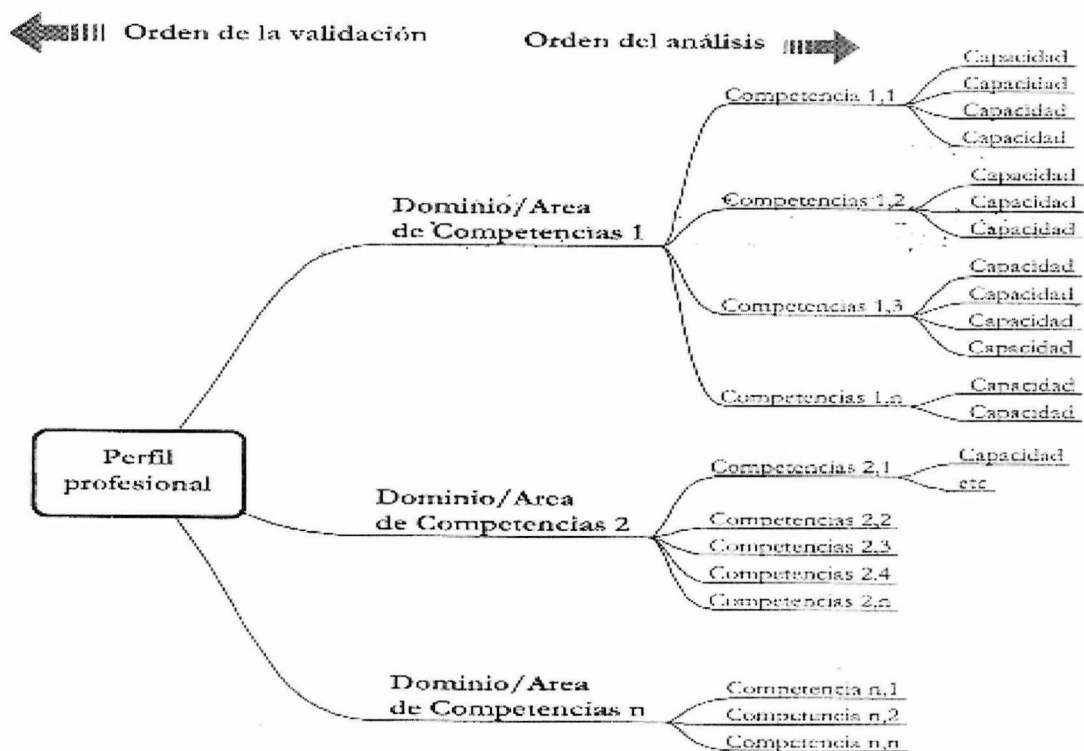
Orden de la validación

Orden del análisis

Perfil profesional

Dominio/Area de Competencias 1

Competencia 1,1

Capacidad
Capacidad
Capacidad
Capacidad

Competencias 1,2

Capacidad
Capacidad
Capacidad

Competencias 1,3

Capacidad
Capacidad
Capacidad
Capacidad

Competencias 1,n

Capacidad
Capacidad

Dominio/Area de Competencias 2

Competencias 2,1

Capacidad
etc

Competencias 2,2
Competencias 2,3
Competencias 2,4
Competencias 2,n

Dominio/Area de Competencias n

Competencia n,1
Competencia n,2
Competencia n,n